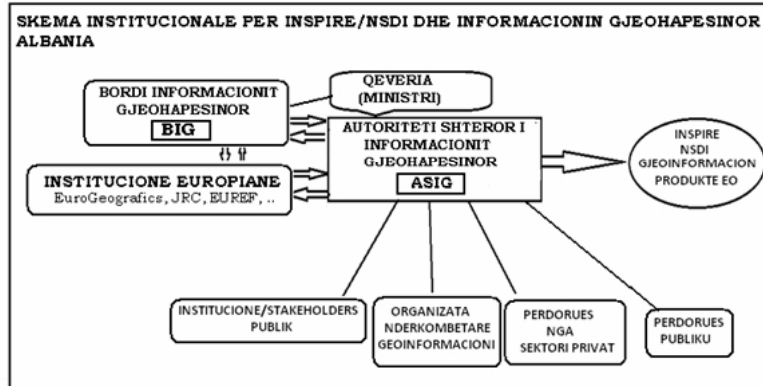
SKEMA INSTITUCIONALE PER INSPIRE/NSDI DHE INFORMACIONIN GJEOHAPESINOR ALBANIA

BORDI INFORMACIONIT GJEOHAPESINOR
BIG

QEVERIA (MINISTRI)

AUTORITETI SHTEROR I INFORMACIONIT GJEOHAPESINOR
ASIG

INSPIRE
NSDI
GJEOINFORMACION
PRODUKTE EO

INSTITUCIONE EUROPIANE
EuroGeografics, JRC, EUREF, ..

INSTITUCIONE/STAKEHOLDERS PUBLIK

ORGANIZATA NDERKOMBETARE GEOINFORMACIONI

PERDORUES NGA SEKTORI PRIVAT

PERDORUES PUBLIKU